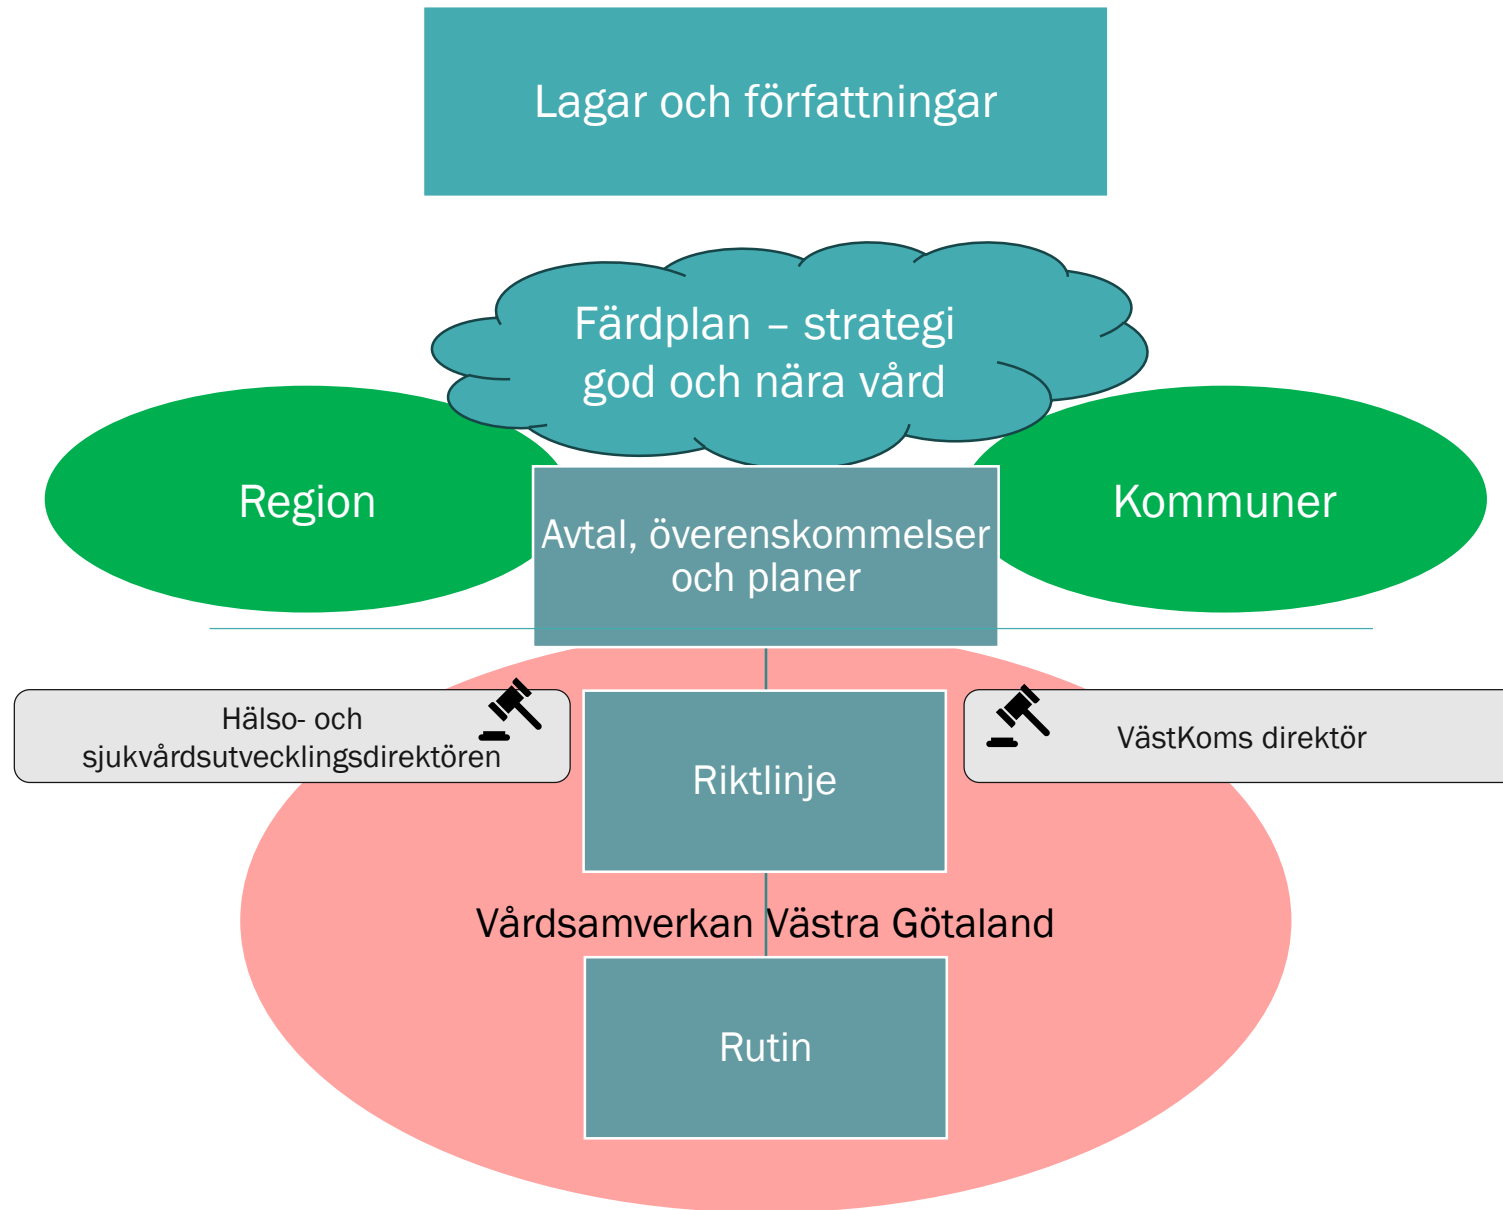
Lagar och författningar

Färdplan – strategi god och nära vård

Region

Avtal, överenskommelser och planer

Kommuner

Hälso- och sjukvårdsutvecklingsdirektören

Riktlinje

VästKoms direktör

Vårdsamverkan Västra Götaland

Rutin